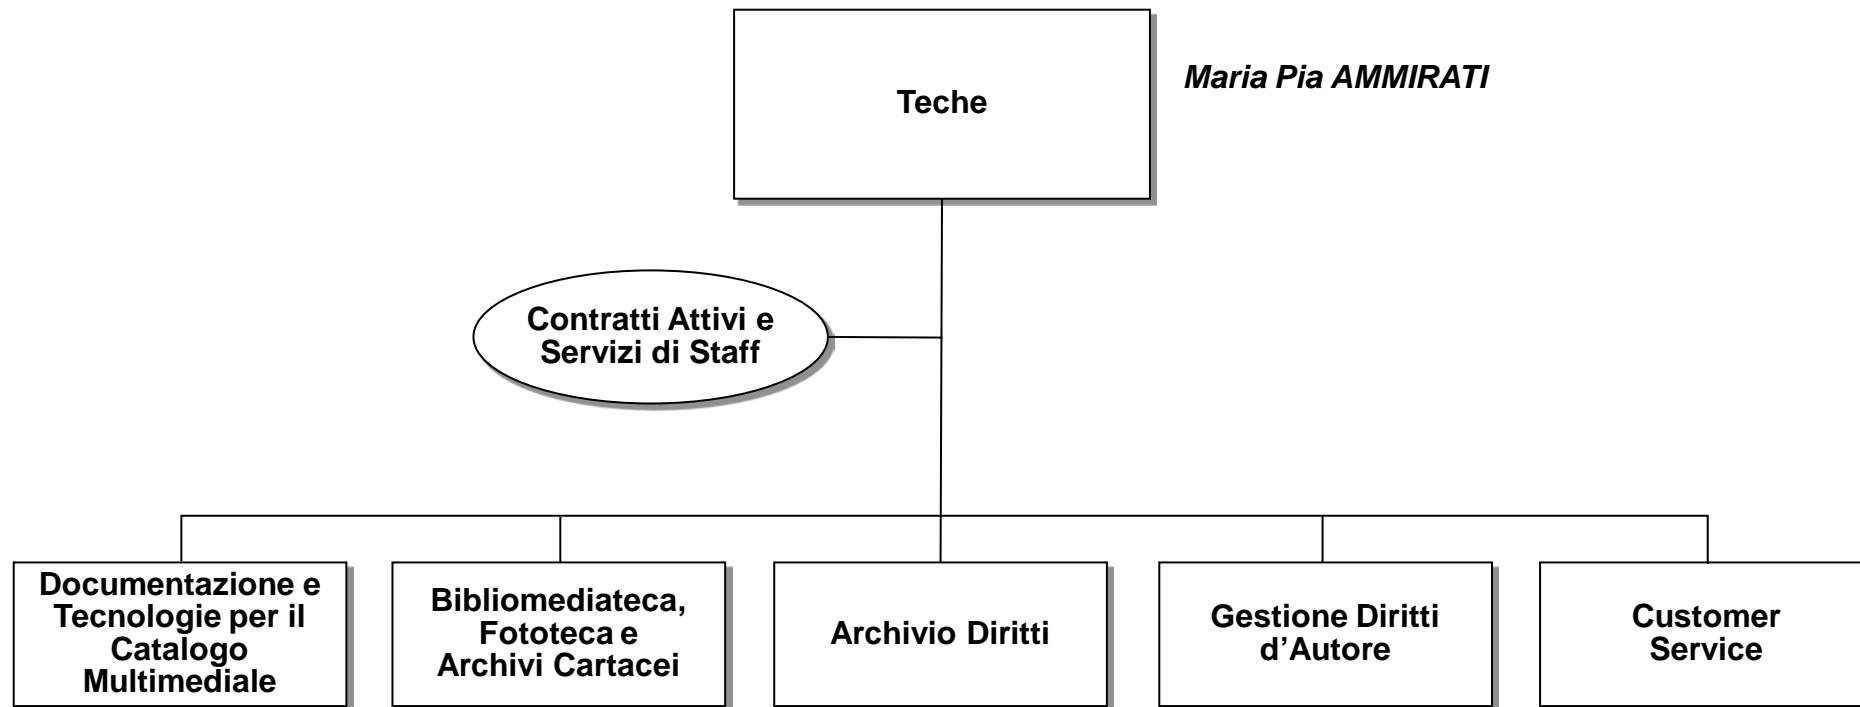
Teche

*Maria Pia AMMIRATI*

Contratti Attivi e Servizi di Staff

Documentazione e Tecnologie per il Catalogo Multimediale

Bibliomediateca, Fototeca e Archivi Cartacei

Archivio Diritti

Gestione Diritti d’Autore

Customer Service